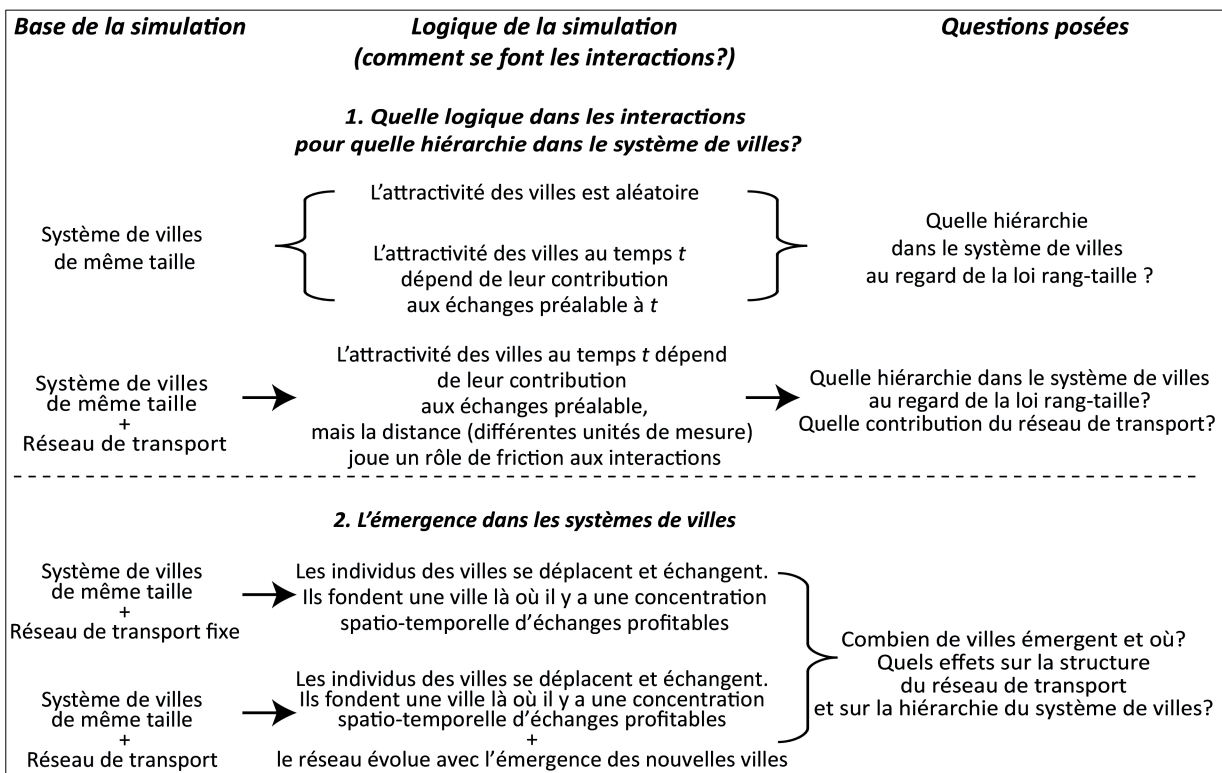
| Base de la simulation | Logique de la simulation (comment se font les interactions?) | Questions posées |
|---|---|---|

1. Quelle logique dans les interactions pour quelle hiérarchie dans le système de villes?

| Base de la simulation | Logique de la simulation | Questions posées |
|---|---|---|
| Système de villes de même taille | L'attractivité des villes est aléatoire<br>L'attractivité des villes au temps $t$ dépend de leur contribution aux échanges préalable à $t$ | Quelle hiérarchie dans le système de villes au regard de la loi rang-taille ? |
| Système de villes de même taille + Réseau de transport | L'attractivité des villes au temps $t$ dépend de leur contribution aux échanges préalable, mais la distance (différentes unités de mesure) joue un rôle de friction aux interactions | Quelle hiérarchie dans le système de villes au regard de la loi rang-taille? Quelle contribution du réseau de transport? |

2. L'émergence dans les systèmes de villes

| Base de la simulation | Logique de la simulation | Questions posées |
|---|---|---|
| Système de villes de même taille + Réseau de transport fixe | Les individus des villes se déplacent et échangent. Ils fondent une ville là où il y a une concentration spatio-temporelle d'échanges profitables | Combien de villes émergent et où? Quels effets sur la structure du réseau de transport et sur la hiérarchie du système de villes? |
| Système de villes de même taille + Réseau de transport | Les individus des villes se déplacent et échangent. Ils fondent une ville là où il y a une concentration spatio-temporelle d'échanges profitables + le réseau évolue avec l'émergence des nouvelles villes | |